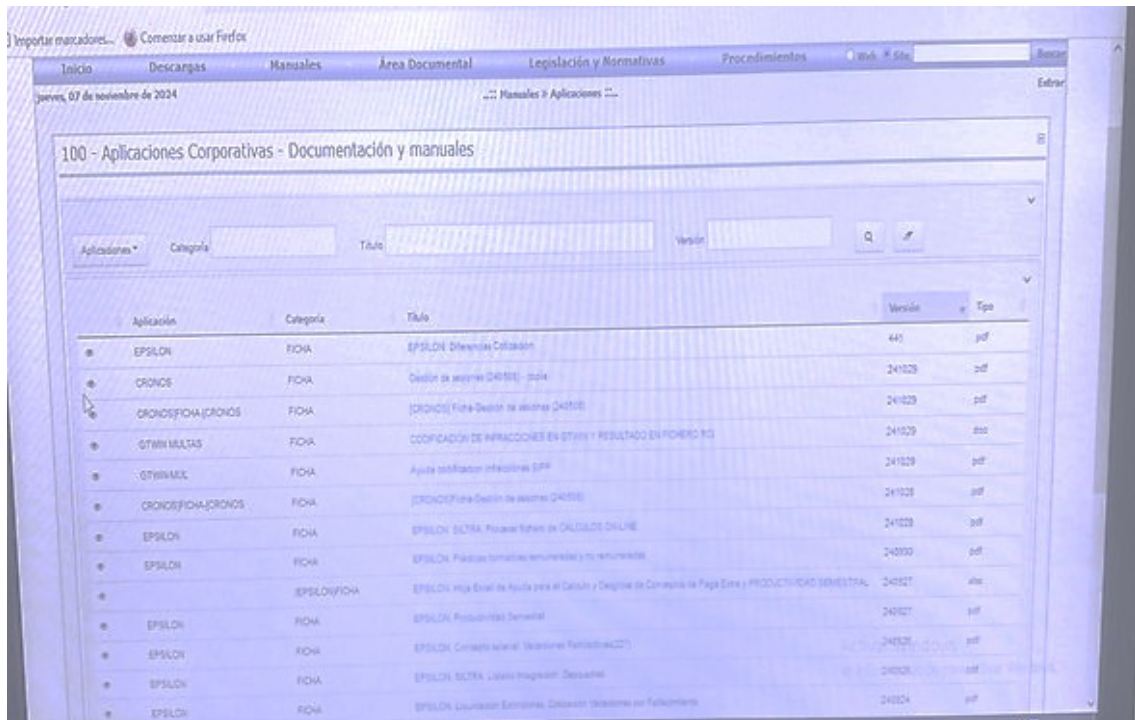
Importar marcadores... Comenzar a usar Firefox

Inicio Descargas Manuales Área Documental Legislación y Normativas Procedimientos Web Site Buscar

jueves, 07 de noviembre de 2024 ..:: Manuales > Aplicaciones ::.. Entrar

100 - Aplicaciones Corporativas - Documentación y manuales

Aplicaciones Categoría Título Versión

| | Aplicación | Categoría | Título | Versión | Tipo |
|---|---|---|---|---|---|
| | EPSILON | FICHA | EPSILON: Diferencias Cotización | 441 | pdf |
| | CRONOS | FICHA | Gestión de sesiones (240508) - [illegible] | 241029 | pdf |
| | CRONOS\|FICHA\|CRONOS | FICHA | [CRONOS] Ficha-Gestión de sesiones (240508) | 241029 | pdf |
| | GTWIN MULTAS | FICHA | CODIFICACIÓN DE INFRACCIONES EN GTWIN Y RESULTADO EN FICHERO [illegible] | 241029 | doc |
| | GTWIN MUL | FICHA | Ayuda codificación infracciones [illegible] | 241029 | pdf |
| | CRONOS\|FICHA\|CRONOS | FICHA | [CRONOS]Ficha-Gestión de sesiones (240508) | 241028 | pdf |
| | EPSILON | FICHA | EPSILON: SILTRA. Procesar fichero de CÁLCULOS ONLINE | 241028 | pdf |
| | EPSILON | FICHA | EPSILON: Prácticas formativas remuneradas y no remuneradas | 240930 | pdf |
| | | EPSILON\|FICHA | EPSILON: Hoja Excel de Ayuda para el Cálculo y Desglose de Conceptos de Paga Extra y PRODUCTIVIDAD SEMESTRAL | 240927 | xlsx |
| | EPSILON | FICHA | EPSILON: Productividad Semestral | 240927 | pdf |
| | EPSILON | FICHA | EPSILON: Concepto salarial: Vacaciones Retribuidas(221) | 240926 | pdf |
| | EPSILON | FICHA | EPSILON: SILTRA. Listado Integración. Descuadres | 240926 | pdf |
| | EPSILON | FICHA | EPSILON: Liquidación Económica. Cotización vacaciones por Fallecimiento | 240924 | pdf |

Activar Windows